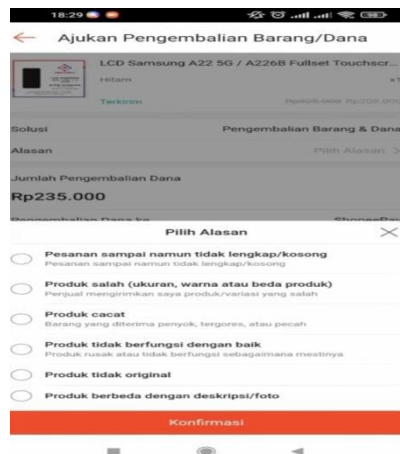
18:29

Ajukan Pengembalian Barang/Dana

LCD Samsung A22 5G / A226B Fullset Touchscr...

Hitam

x1

Terkirim

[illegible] Rp235.000

Solusi

Pengembalian Barang & Dana

Alasan

Pilih Alasan >

Jumlah Pengembalian Dana

Rp235.000

Pengembalian Dana ke

ShopeePay

Pilih Alasan

Pesanan sampai namun tidak lengkap/kosong

Pesanan sampai namun tidak lengkap/kosong

Produk salah (ukuran, warna atau beda produk)

Penjual mengirimkan saya produk/variasi yang salah

Produk cacat

Barang yang diterima penyok, tergores, atau pecah

Produk tidak berfungsi dengan baik

Produk rusak atau tidak berfungsi sebagaimana mestinya

Produk tidak original

Produk berbeda dengan deskripsi/foto

Konfirmasi